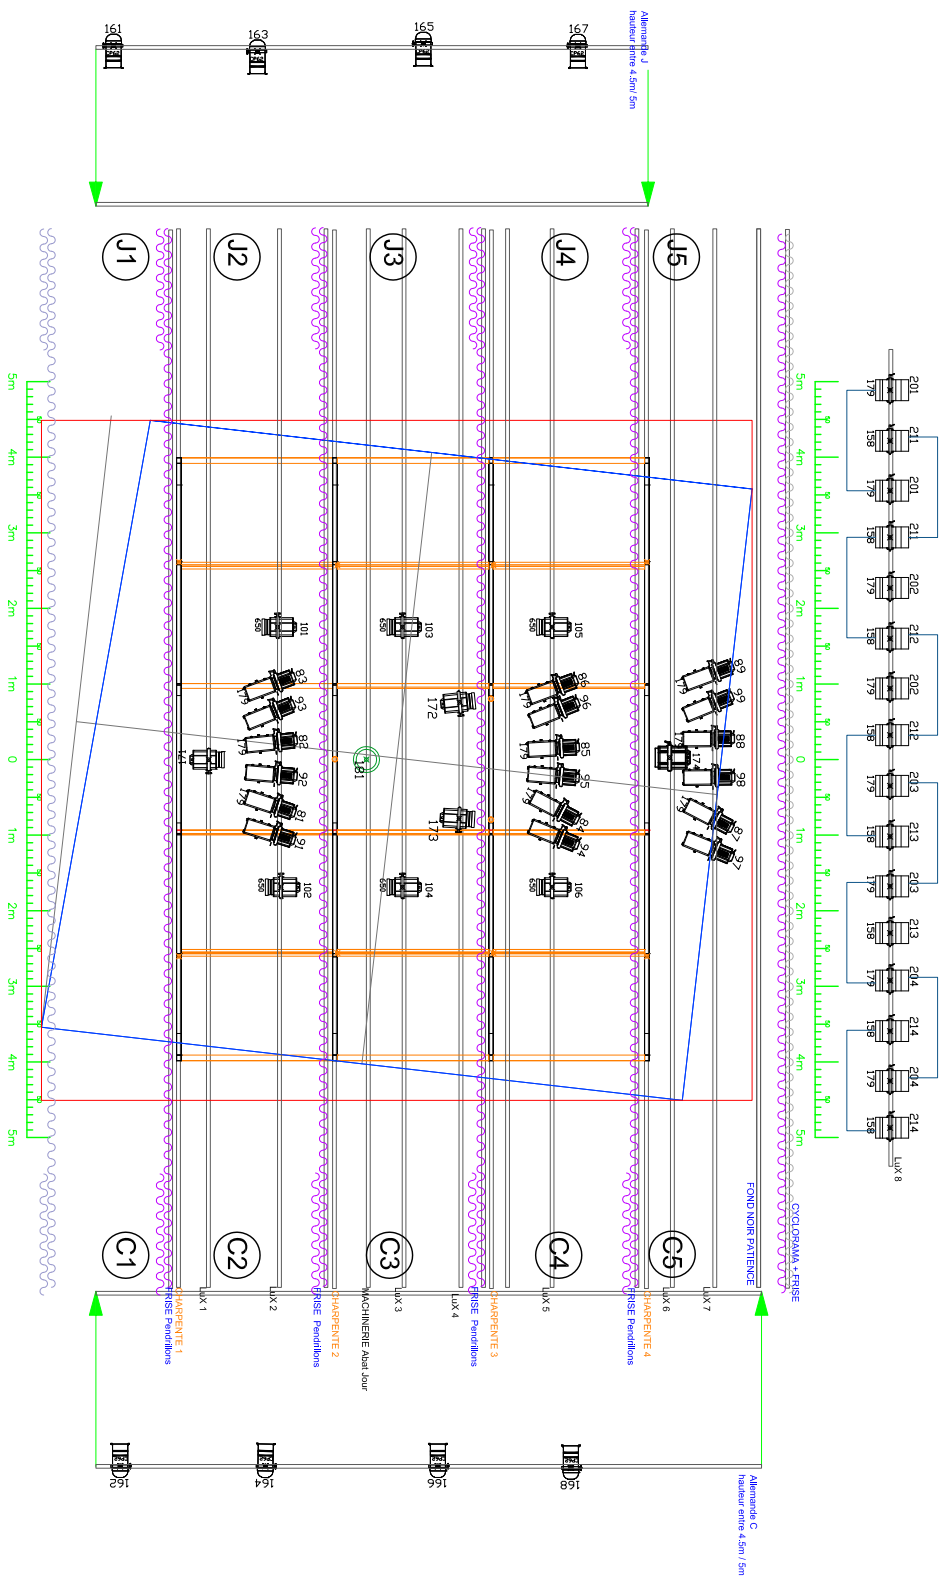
161
163
165
167
Allemande J
hauteur entre 4.5m/ 5m

J1
J2
J3
J4
J5

5m
4m
3m
2m
1m
0
1m
2m
3m
4m
5m

101
650
103
650
105
650
83
179
93
82
179
92
81
179
91
161
172
181
173
86
179
96
85
179
95
84
179
94
89
179
99
88
174
98
87
179
97
102
650
104
650
106
650

201
179
211
158
201
179
211
158
202
179
212
158
202
179
212
158
203
179
213
158
203
179
213
158
204
179
214
158
204
179
214
158
Lux 8

FOND NOIR PATIENCE
CYCLORAMA + FRISE

C1
C2
C3
C4
C5

Lux 1
CHARPENTE 1
FRISE Pendrillons
Lux 2
FRISE Pendrillons
CHARPENTE 2
MACHINERIE Abat Jour
Lux 3
Lux 4
FRISE Pendrillons
CHARPENTE 3
Lux 5
FRISE Pendrillons
CHARPENTE 4
Lux 6
Lux 7

162
164
166
168
Allemande C
hauteur entre 4.5m/ 5m